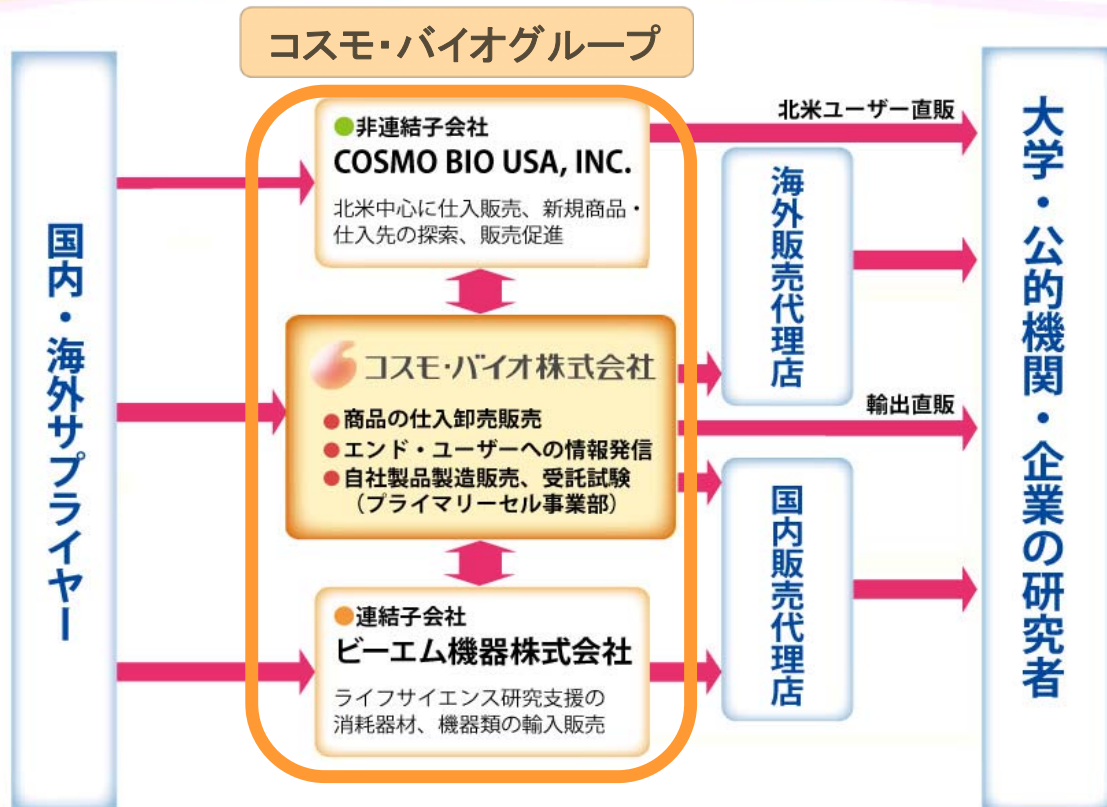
コスモ・バイオグループ

国内・海外サプライヤー

●非連結子会社
COSMO BIO USA, INC.
北米中心に仕入販売、新規商品・仕入先の探索、販売促進

コスモ・バイオ株式会社
●商品の仕入卸売販売
●エンド・ユーザーへの情報発信
●自社製品製造販売、受託試験（プライマリーセル事業部）

●連結子会社
ビーエム機器株式会社
ライフサイエンス研究支援の消耗器材、機器類の輸入販売

北米ユーザー直販

海外販売代理店

輸出直販

国内販売代理店

大学・公的機関・企業の研究者